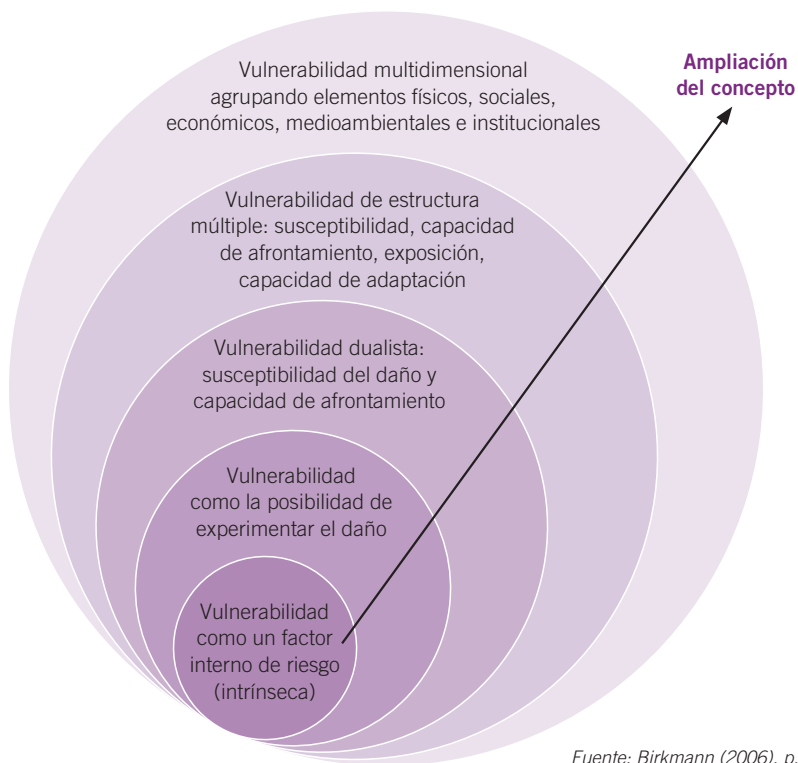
Ampliación del concepto

Vulnerabilidad multidimensional agrupando elementos físicos, sociales, económicos, medioambientales e institucionales

Vulnerabilidad de estructura múltiple: susceptibilidad, capacidad de afrontamiento, exposición, capacidad de adaptación

Vulnerabilidad dualista: susceptibilidad del daño y capacidad de afrontamiento

Vulnerabilidad como la posibilidad de experimentar el daño

Vulnerabilidad como un factor interno de riesgo (intrínseca)

Fuente: Birkmann (2006), p. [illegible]